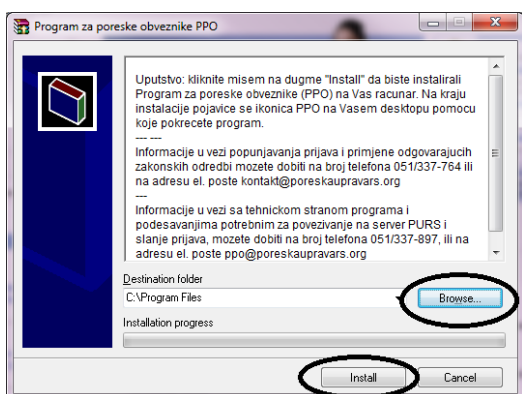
Program za poreske obveznike PPO

Uputstvo: kliknite misem na dugme "Install" da biste instalirali Program za poreske obveznike (PPO) na Vas racunar. Na kraju instalacije pojavice se ikonica PPO na Vasem desktopu pomocu koje pokrecete program.
--- ---
Informacije u vezi popunjavanja prijava i primjene odgovarajucih zakonskih odredbi mozete dobiti na broj telefona 051/337-764 ili na adresu el. poste kontakt@poreskaupravars.org
---
Informacije u vezi sa tehnickom stranom programa i podesavanjima potrebnim za povezivanje na server PURS i slanje prijava, mozete dobiti na broj telefona 051/337-897, ili na adresu el. poste ppo@poreskaupravars.org

Destination folder
C:\Program Files
Browse...
Installation progress
Install
Cancel